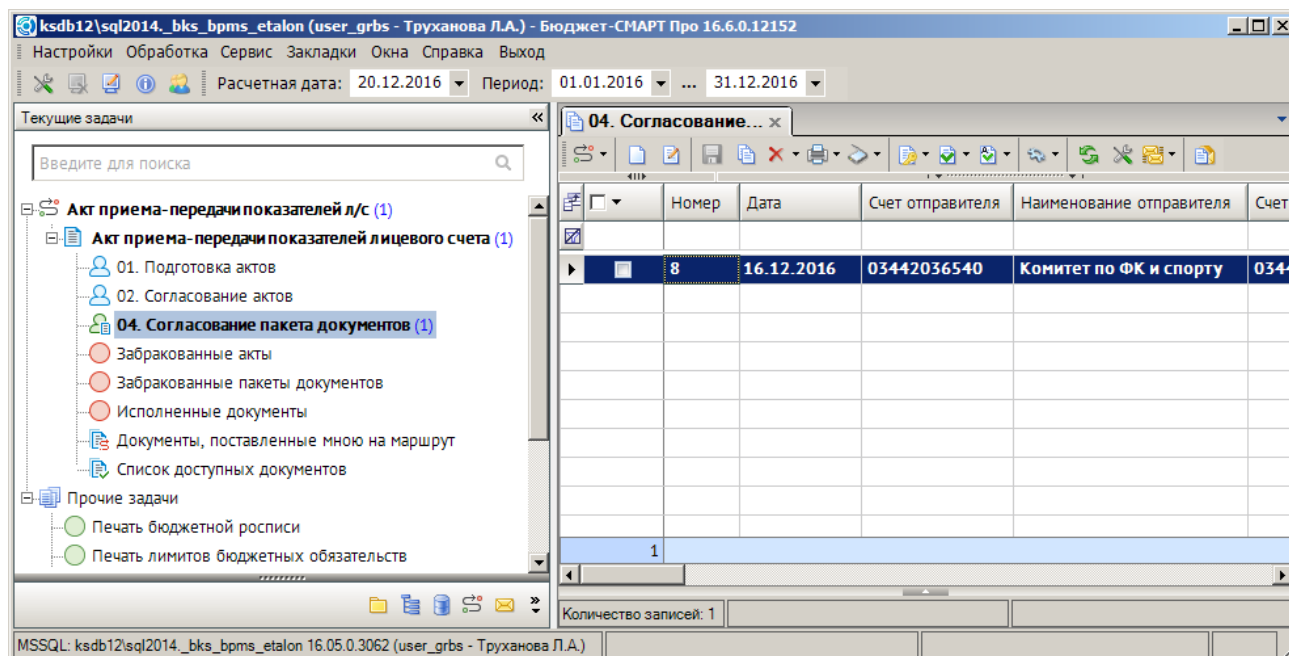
ksdb12\sql2014._bks_bpms_etalon (user_grbs - Труханова Л.А.) - Бюджет-СМАРТ Про 16.6.0.12152

Настройки Обработка Сервис Закладки Окна Справка Выход

Расчетная дата: 20.12.2016 Период: 01.01.2016 ... 31.12.2016

Текущие задачи

Введите для поиска

Акт приема-передачи показателей л/с (1)
Акт приема-передачи показателей лицевого счета (1)
01. Подготовка актов
02. Согласование актов
04. Согласование пакета документов (1)
Забракованные акты
Забракованные пакеты документов
Исполненные документы
Документы, поставленные мною на маршрут
Список доступных документов
Прочие задачи
Печать бюджетной росписи
Печать лимитов бюджетных обязательств

04. Согласование...

| | Номер | Дата | Счет отправителя | Наименование отправителя | Счет |
|---|---|---|---|---|---|
| | 8 | 16.12.2016 | 03442036540 | Комитет по ФК и спорту | 0344 |
| 1 | | | | | |

Количество записей: 1

MSSQL: ksdb12\sql2014._bks_bpms_etalon 16.05.0.3062 (user_grbs - Труханова Л.А.)